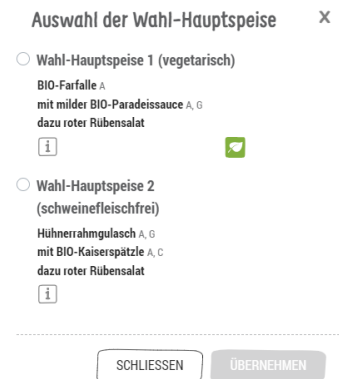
Auswahl der Wahl-Hauptspeise

X

Wahl-Hauptspeise 1 (vegetarisch)

BIO-Farfalle A
mit milder BIO-Paradeissauce A, G
dazu roter Rübensalat

i

Wahl-Hauptspeise 2 (schweinefleischfrei)

Hühnerrahmgulasch A, G
mit BIO-Kaiserspätzle A, C
dazu roter Rübensalat

i

SCHLIESSEN

ÜBERNEHMEN